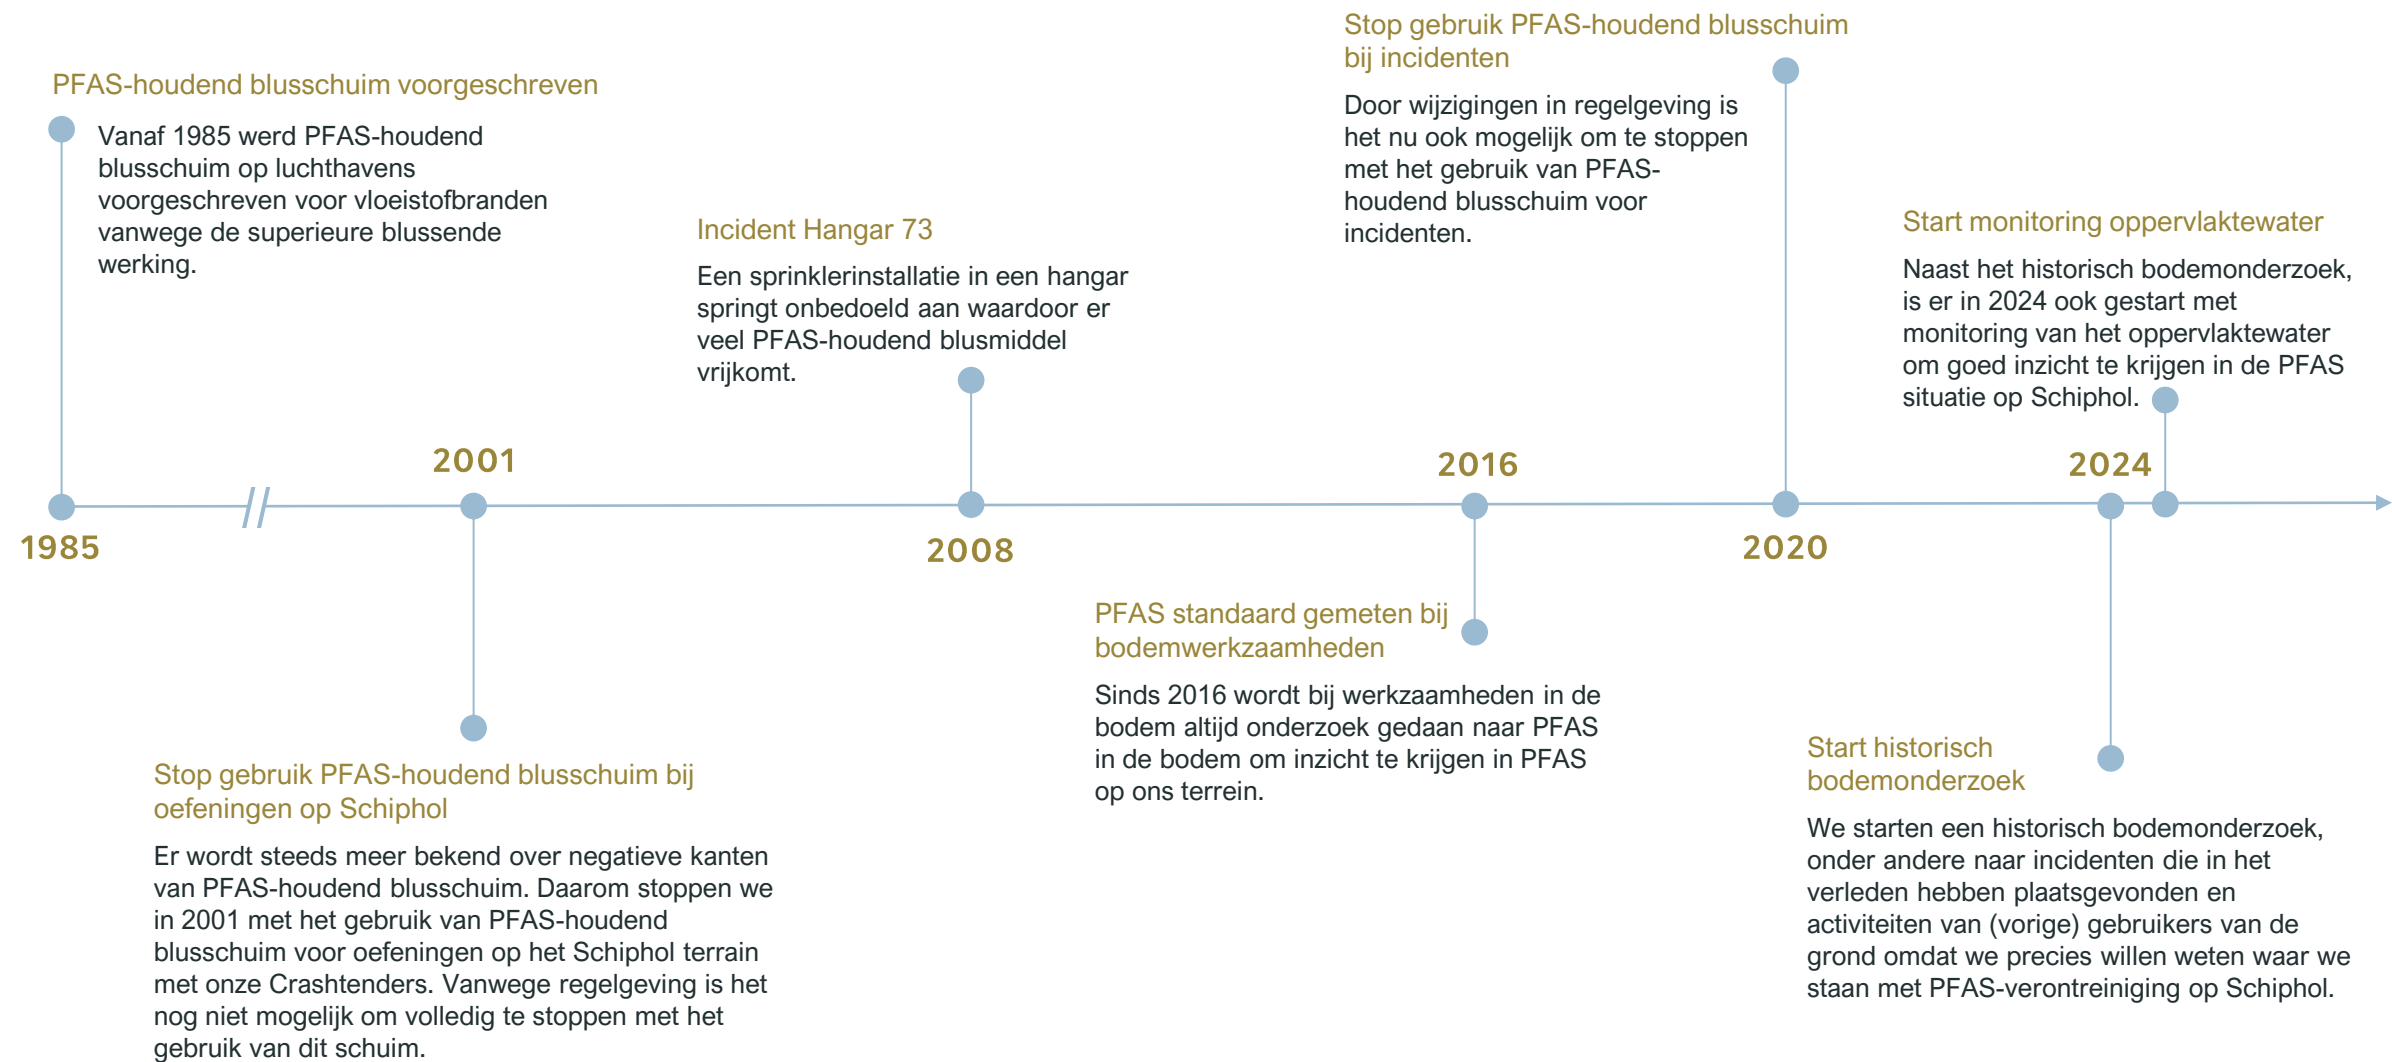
PFAS-houdend blusschuim voorgeschreven

Vanaf 1985 werd PFAS-houdend blusschuim op luchthavens voorgeschreven voor vloeistofbranden vanwege de superieure blussende werking.

1985

2001

Stop gebruik PFAS-houdend blusschuim bij oefeningen op Schiphol

Er wordt steeds meer bekend over negatieve kanten van PFAS-houdend blusschuim. Daarom stoppen we in 2001 met het gebruik van PFAS-houdend blusschuim voor oefeningen op het Schiphol terrain met onze Crashtenders. Vanwege regelgeving is het nog niet mogelijk om volledig te stoppen met het gebruik van dit schuim.

Incident Hangar 73

Een sprinklerinstallatie in een hangar springt onbedoeld aan waardoor er veel PFAS-houdend blusmiddel vrijkomt.

2008

2016

PFAS standaard gemeten bij bodemwerkzaamheden

Sinds 2016 wordt bij werkzaamheden in de bodem altijd onderzoek gedaan naar PFAS in de bodem om inzicht te krijgen in PFAS op ons terrein.

Stop gebruik PFAS-houdend blusschuim bij incidenten

Door wijzigingen in regelgeving is het nu ook mogelijk om te stoppen met het gebruik van PFAS-houdend blusschuim voor incidenten.

2020

Start monitoring oppervlaktewater

Naast het historisch bodemonderzoek, is er in 2024 ook gestart met monitoring van het oppervlaktewater om goed inzicht te krijgen in de PFAS situatie op Schiphol.

2024

Start historisch bodemonderzoek

We starten een historisch bodemonderzoek, onder andere naar incidenten die in het verleden hebben plaatsgevonden en activiteiten van (vorige) gebruikers van de grond omdat we precies willen weten waar we staan met PFAS-verontreiniging op Schiphol.